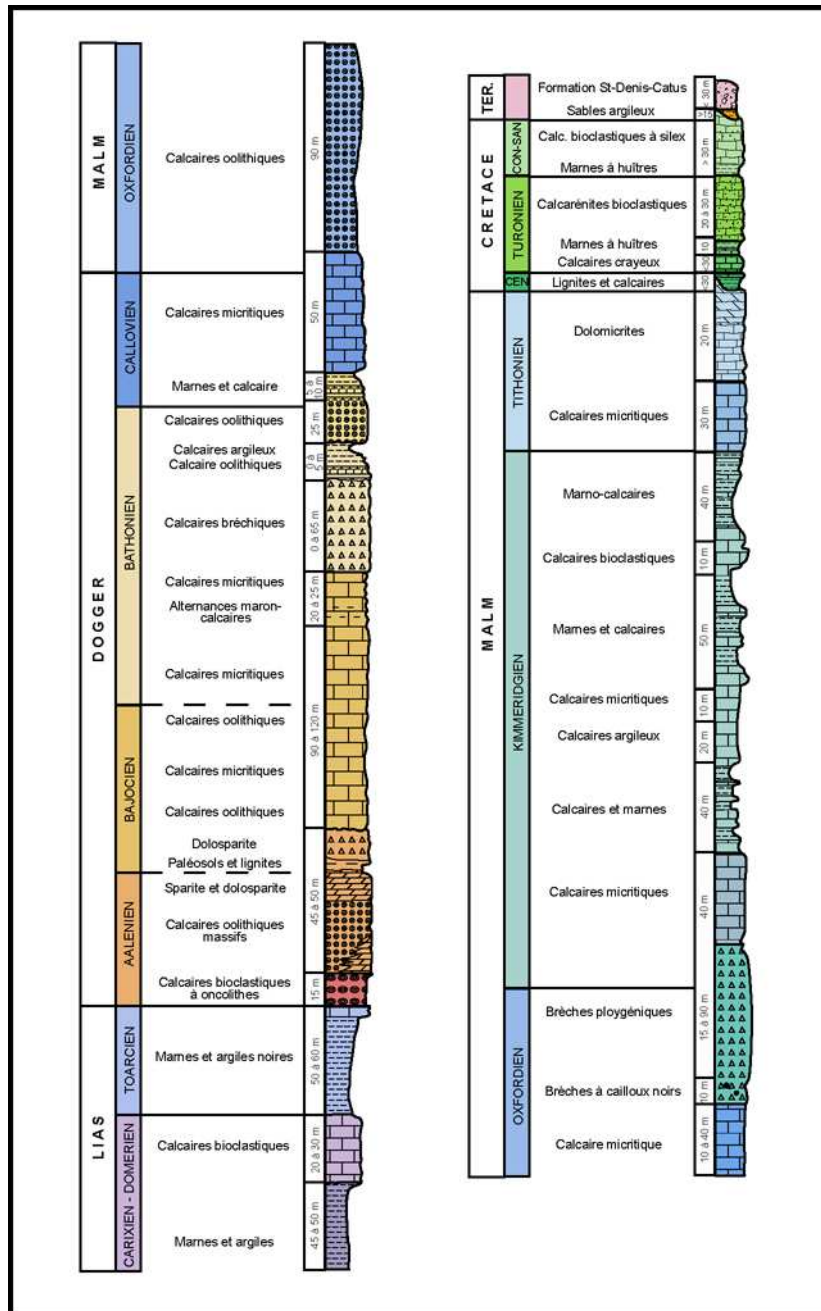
MALM

OXFORDIEN

Calcaires oolithiques

90 m

DOGGER

CALLOVIEN

Calcaires micritiques

50 m

Marnes et calcaire

5 à 10 m

BATHONIEN

Calcaires oolithiques

25 m

Calcaires argileux
Calcaire oolithiques

0 à 5 m

Calcaires bréchiques

0 à 65 m

Calcaires micritiques

Alternances marron-calcaires

20 à 25 m

Calcaires micritiques

90 à 120 m

BAJOCIEN

Calcaires oolithiques

Calcaires micritiques

Calcaires oolithiques

Dolosparite
Paléosols et lignites

AALENIEN

Sparite et dolosparite

Calcaires oolithiques massifs

45 à 50 m

Calcaires bioclastiques à oncolithes

15 m

LIAS

TOARCIEN

Marnes et argiles noires

50 à 60 m

CARIXIEN - DOMERIEN

Calcaires bioclastiques

20 à 30 m

Marnes et argiles

45 à 50 m

TER.

Formation St-Denis-Catus

< 30 m

Sables argileux

> 15

CRETACE

CON-SAN

Calc. bioclastiques à silex

Marnes à huîtres

> 30 m

TURONIEN

Calcarénites bioclastiques

20 à 30 m

Marnes à huîtres

10

Calcaires crayeux

~30

CEN

Lignites et calcaires

~30

MALM

TITHONIEN

Dolomicrites

20 m

Calcaires micritiques

30 m

KIMMERIDGIEN

Marno-calcaires

40 m

Calcaires bioclastiques

10 m

Marnes et calcaires

50 m

Calcaires micritiques

10 m

Calcaires argileux

20 m

Calcaires et marnes

40 m

Calcaires micritiques

40 m

OXFORDIEN

Brèches ploygéniques

15 à 90 m

Brèches à cailloux noirs

10 m

Calcaire micritique

10 à 40 m